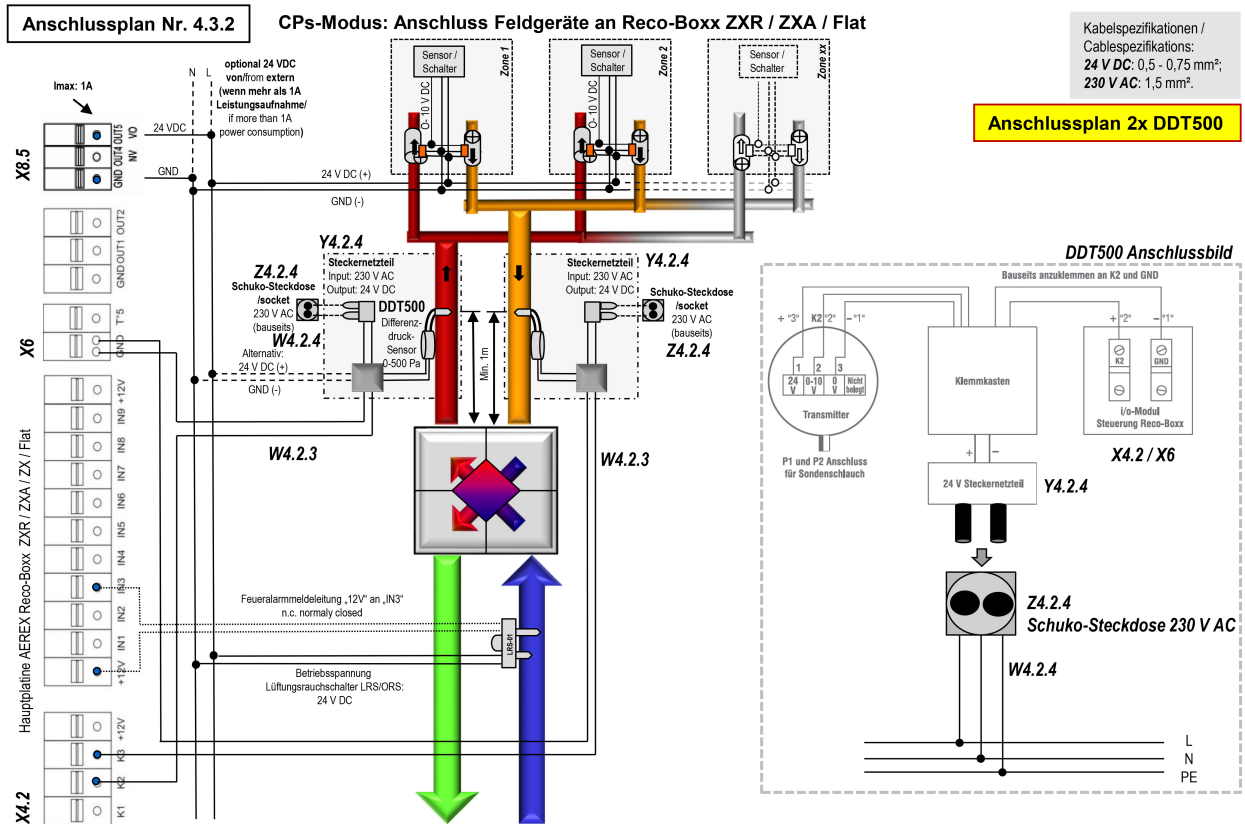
Anschlussplan Nr. 4.3.2

CPs-Modus: Anschluss Feldgeräte an Reco-Boxx ZXR / ZXA / Flat

Kabelspezifikationen / Cablespezifikations:
**24 V DC**: 0,5 - 0,75 mm²;
**230 V AC**: 1,5 mm².

Anschlussplan 2x DDT500

Imax: 1A

optional 24 VDC von/from extern (wenn mehr als 1A Leistungsaufnahme/ if more than 1A power consumption)

N L

X8.5

OUT5 VO
OUT4 NV
GND

24 VDC
GND

Sensor / Schalter
0-10 V DC
Zone 1

Sensor / Schalter
0-10 V DC
Zone 2

Sensor / Schalter
Zone xx

24 V DC (+)
GND (-)

OUT2
OUT1
GND

T°5
GND

X6

Y4.2.4
Z4.2.4
Schuko-Steckdose /socket
230 V AC (bauseits)
W4.2.4
Alternativ: 24 V DC (+)
GND (-)

Steckernetzteil
Input: 230 V AC
Output: 24 V DC

DDT500
Differenz-druck-Sensor
0-500 Pa

Min. 1m

Y4.2.4
Steckernetzteil
Input: 230 V AC
Output: 24 V DC

Schuko-Steckdose /socket
230 V AC (bauseits)
Z4.2.4

DDT500 Anschlussbild

Bauseits anzuklemmen an K2 und GND

+ "3" K2 "2" – "1"
1 2 3
24 V 0-10 V 0 V Nicht belegt
Transmitter
P1 und P2 Anschluss für Sondenschlauch

Klemmkasten

+ "2" – "1"
K2 GND
I/o-Modul Steuerung Reco-Boxx

X4.2 / X6

+ –
24 V Steckernetzteil
Y4.2.4

Z4.2.4
Schuko-Steckdose 230 V AC

W4.2.4

L
N
PE

+12V
IN9
IN8
IN7
IN6
IN5
IN4
IN3
IN2
IN1
+12V

Hauptplatine AEREX Reco-Boxx ZXR / ZXA / ZX / Flat

W4.2.3
W4.2.3

Feueralarmmeldeleitung „12V" an „IN3"
n.c. normaly closed

LRS-01

Betriebsspannung
Lüftungsrauchschalter LRS/ORS:
24 V DC

+12V
K3
K2
K1

X4.2